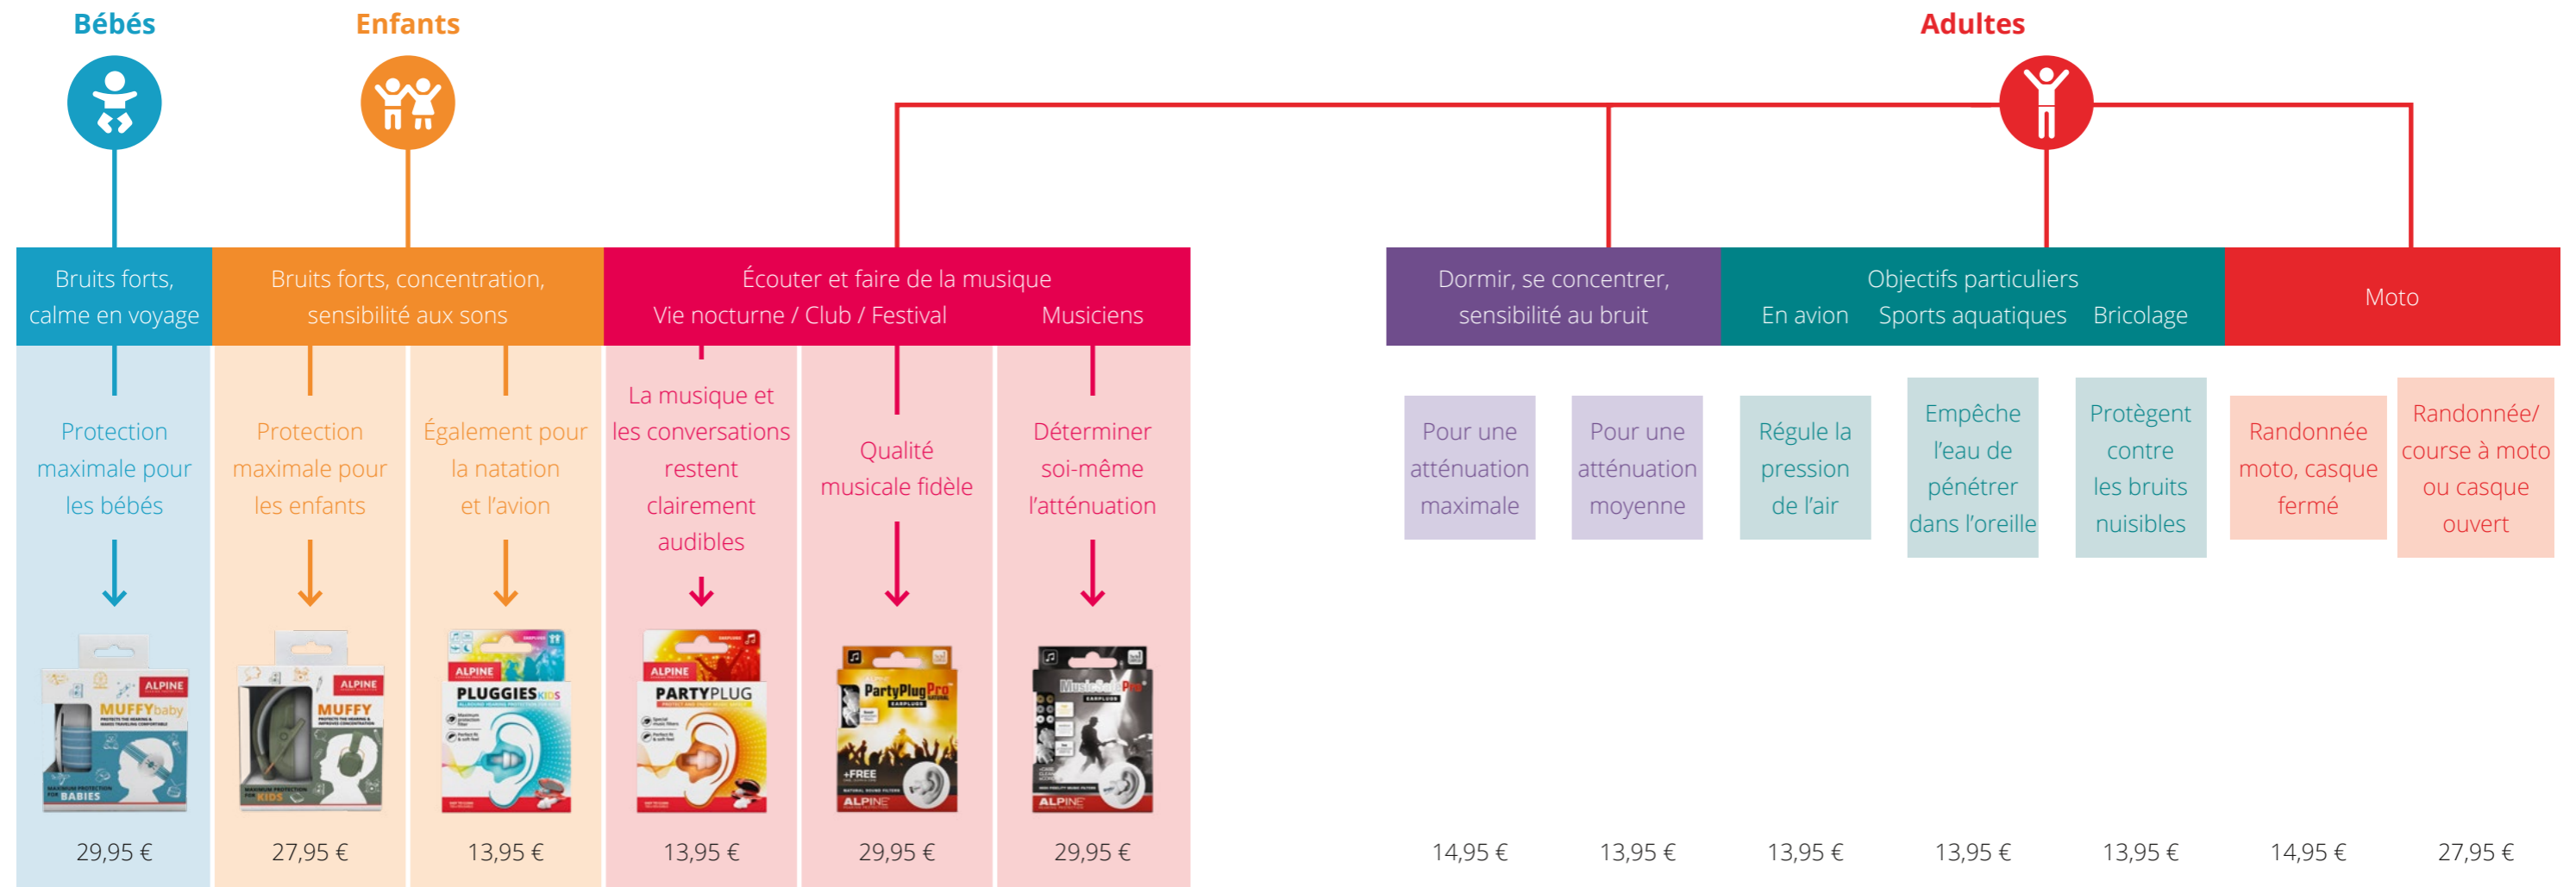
Bébés

Enfants

Adultes

Bruits forts, calme en voyage

Bruits forts, concentration, sensibilité aux sons

Écouter et faire de la musique
Vie nocturne / Club / Festival
Musiciens

Dormir, se concentrer, sensibilité au bruit

Objectifs particuliers
En avion
Sports aquatiques
Bricolage

Moto

Protection maximale pour les bébés

Protection maximale pour les enfants

Également pour la natation et l'avion

La musique et les conversations restent clairement audibles

Qualité musicale fidèle

Déterminer soi-même l'atténuation

Pour une atténuation maximale

Pour une atténuation moyenne

Régule la pression de l'air

Empêche l'eau de pénétrer dans l'oreille

Protègent contre les bruits nuisibles

Randonnée moto, casque fermé

Randonnée/ course à moto ou casque ouvert

ALPINE MUFFYbaby BABIES

ALPINE MUFFY KIDS

ALPINE PLUGGIES KIDS

ALPINE PARTYPLUG

PartyPlug Pro +FREE ALPINE

MusicSafe Pro ALPINE

29,95 €

27,95 €

13,95 €

13,95 €

29,95 €

29,95 €

14,95 €

13,95 €

13,95 €

13,95 €

13,95 €

14,95 €

27,95 €